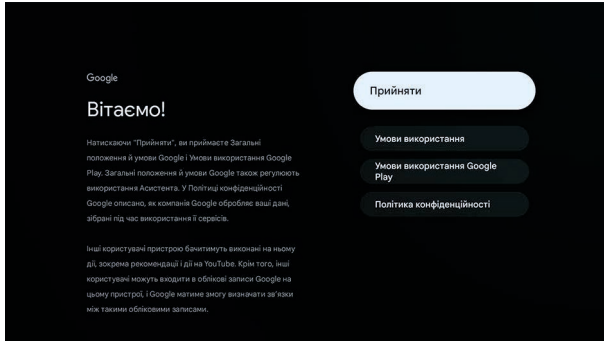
Google

Вітаємо!

Натискаючи "Прийняти", ви приймаєте Загальні положення й умови Google і Умови використання Google Play. Загальні положення й умови Google також регулюють використання Асистента. У Політиці конфіденційності Google описано, як компанія Google обробляє ваші дані, зібрані під час використання її сервісів.

Інші користувачі пристрою бачитимуть виконані на ньому дії, зокрема рекомендації і дії на YouTube. Крім того, інші користувачі можуть входити в облікові записи Google на цьому пристрої, і Google матиме змогу визначати зв'язки між такими обліковими записами.

Прийняти

Умови використання

Умови використання Google Play

Політика конфіденційності